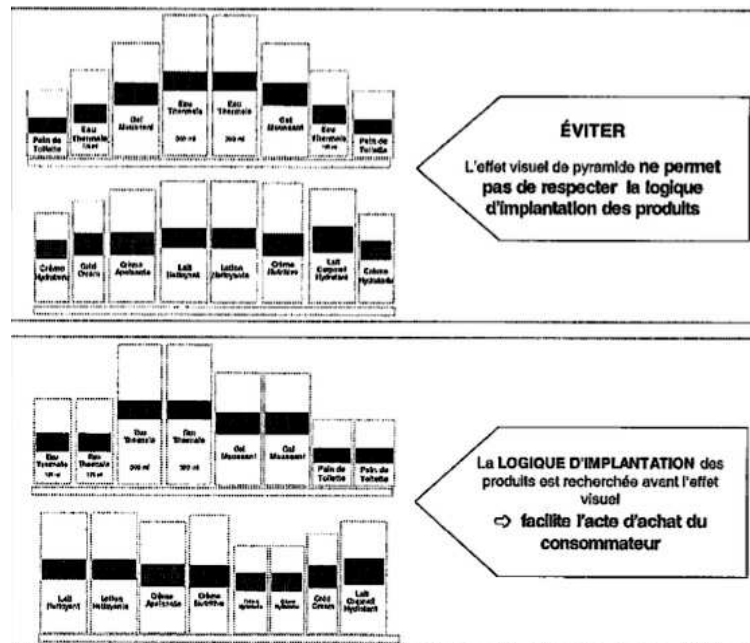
Pain de Toilette

Eau Thermale 150 ml

Gel Moussant

Eau Thermale 300 ml

Eau Thermale 300 ml

Gel Moussant

Eau Thermale 150 ml

Pain de Toilette

ÉVITER

L'effet visuel de pyramide ne permet pas de respecter la logique d'implantation des produits

Crème Hydratante

Cold Cream

Crème Apaisante

Lait Nettoyant

Lotion Nettoyante

Crème Nutritive

Lait Corporel Hydratant

Crème Hydratante

Eau Thermale 150 ml

Eau Thermale 150 ml

Eau Thermale 300 ml

Eau Thermale 300 ml

Gel Moussant

Gel Moussant

Pain de Toilette

Pain de Toilette

La LOGIQUE D'IMPLANTATION des produits est recherchée avant l'effet visuel

⇨ facilite l'acte d'achat du consommateur

Lait Nettoyant

Lotion Nettoyante

Crème Apaisante

Crème Nutritive

Crème Hydratante

Crème Hydratante

Cold Cream

Lait Corporel Hydratant